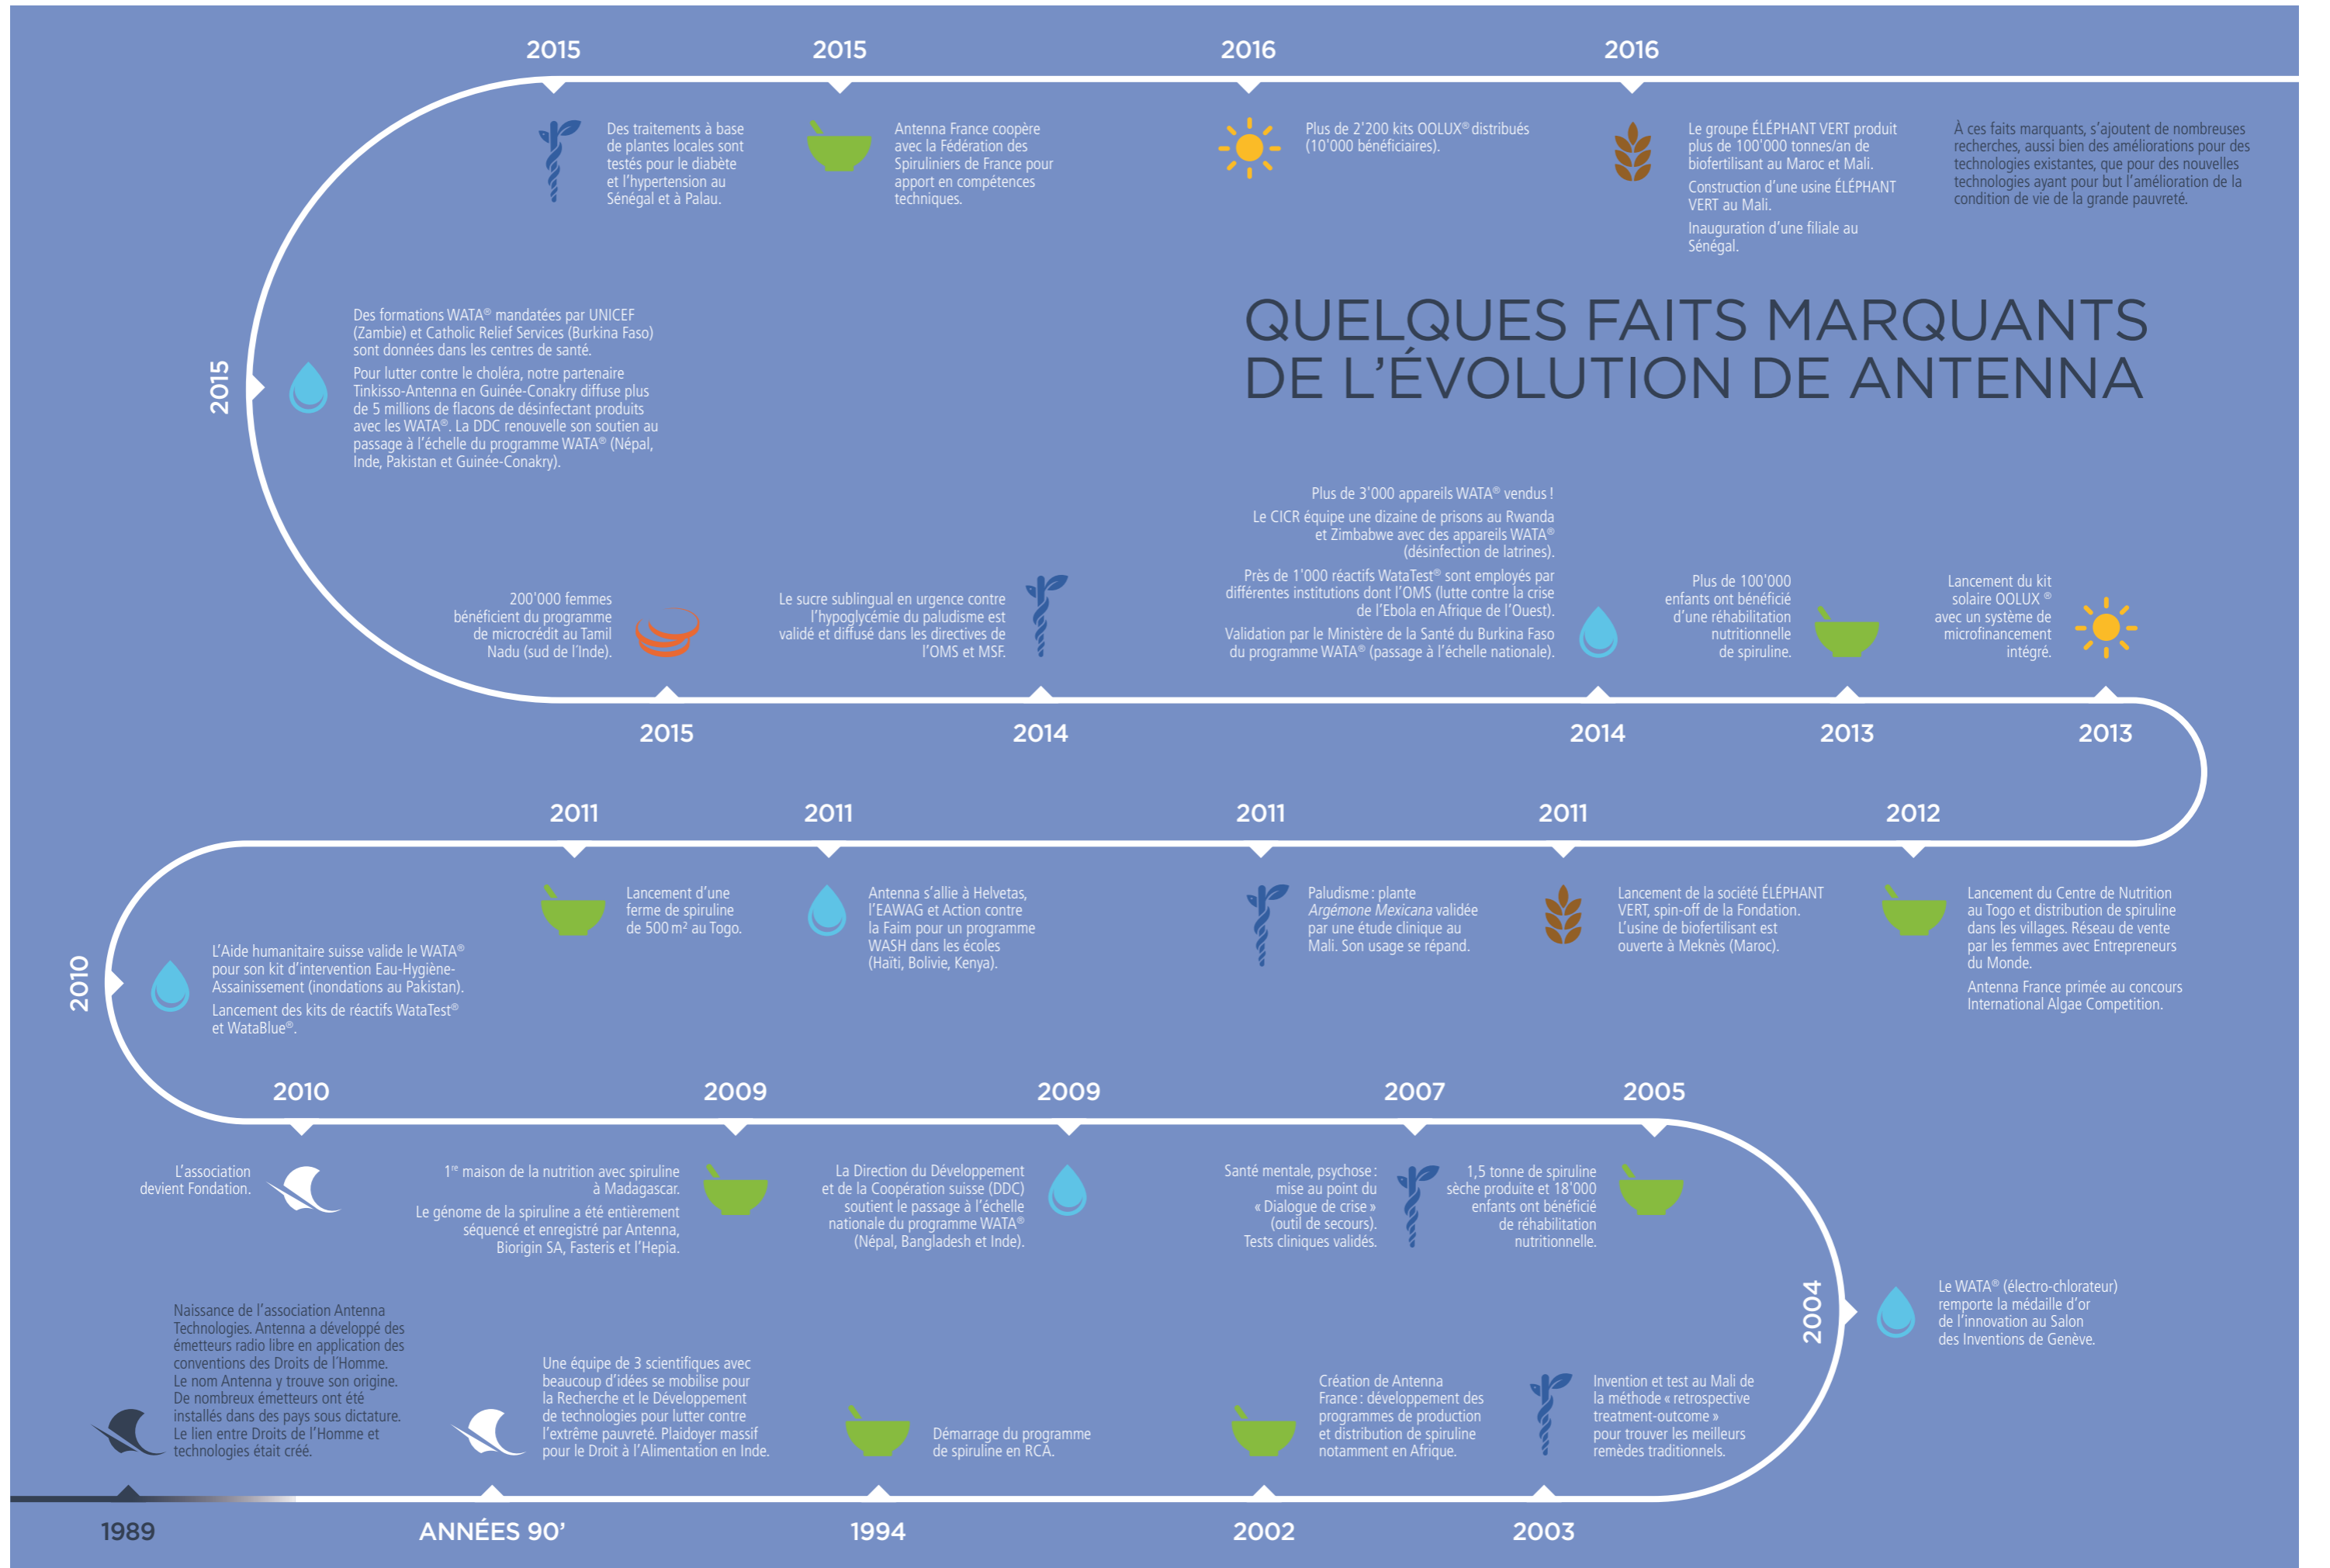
QUELQUES FAITS MARQUANTS DE L'ÉVOLUTION DE ANTENNA

1989

Naissance de l'association Antenna Technologies. Antenna a développé des émetteurs radio libre en application des conventions des Droits de l'Homme. Le nom Antenna y trouve son origine. De nombreux émetteurs ont été installés dans des pays sous dictature. Le lien entre Droits de l'Homme et technologies était créé.

ANNÉES 90'

Une équipe de 3 scientifiques avec beaucoup d'idées se mobilise pour la Recherche et le Développement de technologies pour lutter contre l'extrême pauvreté. Plaidoyer massif pour le Droit à l'Alimentation en Inde.

1994

Démarrage du programme de spiruline en RCA.

2002

Création de Antenna France : développement des programmes de production et distribution de spiruline notamment en Afrique.

2003

Invention et test au Mali de la méthode « retrospective treatment-outcome » pour trouver les meilleurs remèdes traditionnels.

2004

Le WATA® (électro-chlorateur) remporte la médaille d'or de l'innovation au Salon des Inventions de Genève.

2005

1,5 tonne de spiruline sèche produite et 18'000 enfants ont bénéficié de réhabilitation nutritionnelle.

2007

Santé mentale, psychose : mise au point du « Dialogue de crise » (outil de secours). Tests cliniques validés.

2009

La Direction du Développement et de la Coopération suisse (DDC) soutient le passage à l'échelle nationale du programme WATA® (Népal, Bangladesh et Inde).

2009

1re maison de la nutrition avec spiruline à Madagascar.

Le génome de la spiruline a été entièrement séquencé et enregistré par Antenna, Biorigin SA, Fasteris et l'Hepia.

2010

L'association devient Fondation.

2010

L'Aide humanitaire suisse valide le WATA® pour son kit d'intervention Eau-Hygiène-Assainissement (inondations au Pakistan).

Lancement des kits de réactifs WataTest® et WataBlue®.

2011

Lancement d'une ferme de spiruline de 500 m² au Togo.

2011

Antenna s'allie à Helvetas, l'EAWAG et Action contre la Faim pour un programme WASH dans les écoles (Haïti, Bolivie, Kenya).

2011

Paludisme : plante Argémone Mexicana validée par une étude clinique au Mali. Son usage se répand.

2011

Lancement de la société ÉLÉPHANT VERT, spin-off de la Fondation. L'usine de biofertilisant est ouverte à Meknès (Maroc).

2012

Lancement du Centre de Nutrition au Togo et distribution de spiruline dans les villages. Réseau de vente par les femmes avec Entrepreneurs du Monde.

Antenna France primée au concours International Algae Competition.

2013

Lancement du kit solaire OOLUX ® avec un système de microfinancement intégré.

2013

Plus de 100'000 enfants ont bénéficié d'une réhabilitation nutritionnelle de spiruline.

2014

Plus de 3'000 appareils WATA® vendus !

Le CICR équipe une dizaine de prisons au Rwanda et Zimbabwe avec des appareils WATA® (désinfection de latrines).

Près de 1'000 réactifs WataTest® sont employés par différentes institutions dont l'OMS (lutte contre la crise de l'Ebola en Afrique de l'Ouest).

Validation par le Ministère de la Santé du Burkina Faso du programme WATA® (passage à l'échelle nationale).

2014

Le sucre sublingual en urgence contre l'hypoglycémie du paludisme est validé et diffusé dans les directives de l'OMS et MSF.

2015

200'000 femmes bénéficient du programme de microcrédit au Tamil Nadu (sud de l'Inde).

2015

Des formations WATA® mandatées par UNICEF (Zambie) et Catholic Relief Services (Burkina Faso) sont données dans les centres de santé.

Pour lutter contre le choléra, notre partenaire Tinkisso-Antenna en Guinée-Conakry diffuse plus de 5 millions de flacons de désinfectant produits avec les WATA®. La DDC renouvelle son soutien au passage à l'échelle du programme WATA® (Népal, Inde, Pakistan et Guinée-Conakry).

2015

Des traitements à base de plantes locales sont testés pour le diabète et l'hypertension au Sénégal et à Palau.

2015

Antenna France coopère avec la Fédération des Spiruliniers de France pour apport en compétences techniques.

2016

Plus de 2'200 kits OOLUX® distribués (10'000 bénéficiaires).

2016

Le groupe ÉLÉPHANT VERT produit plus de 100'000 tonnes/an de biofertilisant au Maroc et Mali.

Construction d'une usine ÉLÉPHANT VERT au Mali.

Inauguration d'une filiale au Sénégal.

À ces faits marquants, s'ajoutent de nombreuses recherches, aussi bien des améliorations pour des technologies existantes, que pour des nouvelles technologies ayant pour but l'amélioration de la condition de vie de la grande pauvreté.